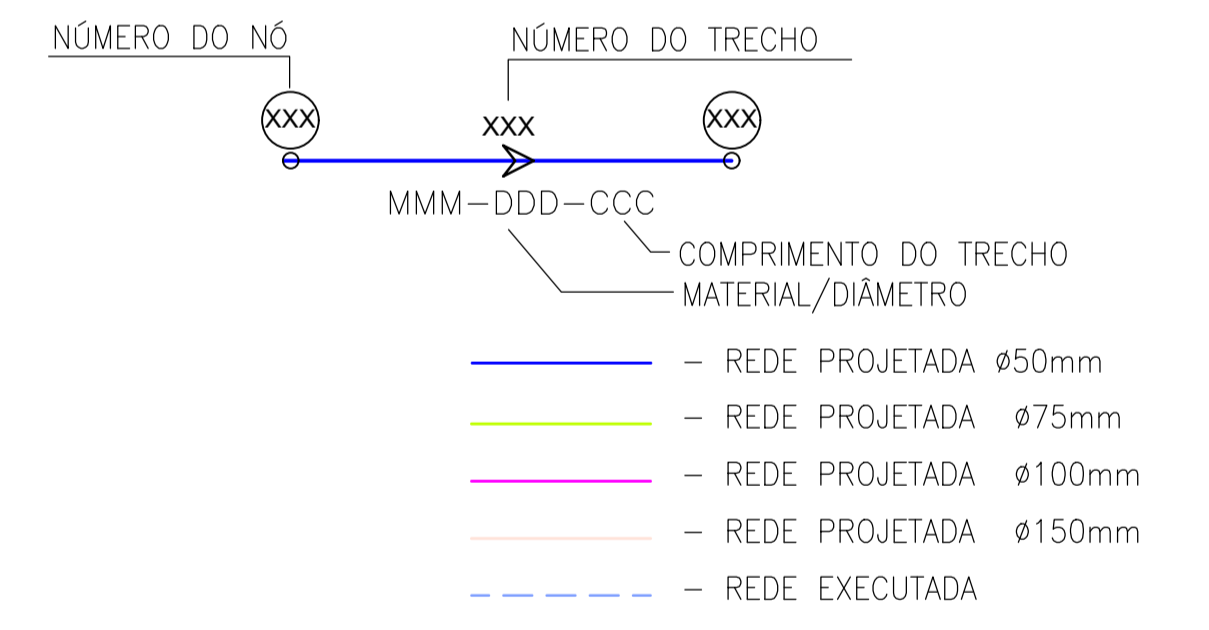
NÚMERO DO NÓ

NÚMERO DO TRECHO

XXX

XXX

XXX

MMM–DDD–CCC

COMPRIMENTO DO TRECHO

MATERIAL/DIÂMETRO

– REDE PROJETADA ø50mm

– REDE PROJETADA ø75mm

– REDE PROJETADA ø100mm

– REDE PROJETADA ø150mm

– REDE EXECUTADA